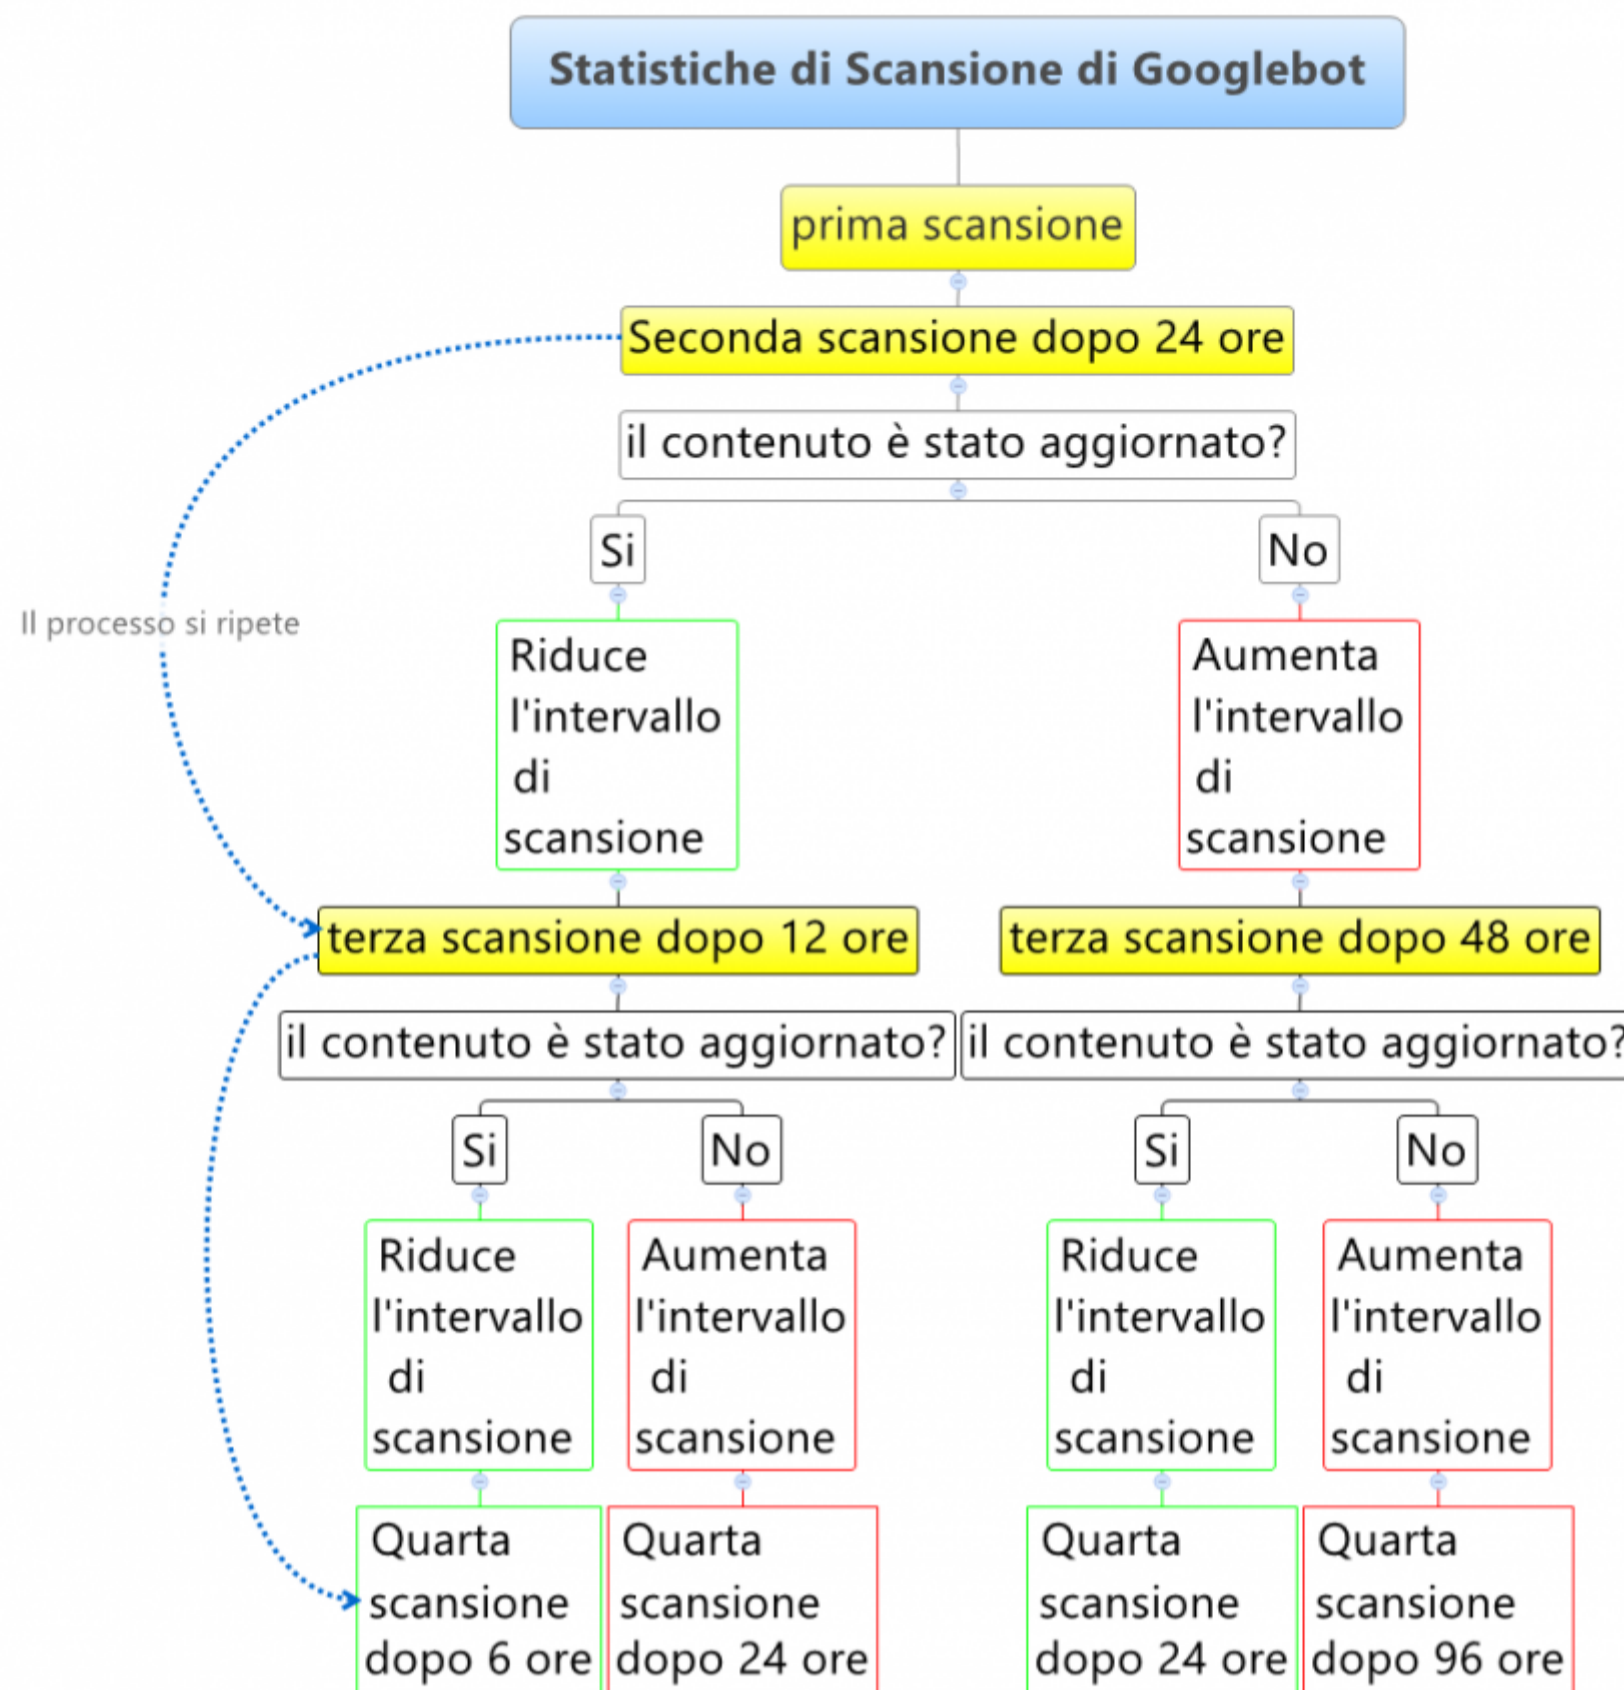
Statistiche di Scansione di Googlebot

prima scansione

Seconda scansione dopo 24 ore

il contenuto è stato aggiornato?

Si

No

Il processo si ripete

Riduce l'intervallo di scansione

Aumenta l'intervallo di scansione

terza scansione dopo 12 ore

terza scansione dopo 48 ore

il contenuto è stato aggiornato?

il contenuto è stato aggiornato?

Si

No

Si

No

Riduce l'intervallo di scansione

Aumenta l'intervallo di scansione

Riduce l'intervallo di scansione

Aumenta l'intervallo di scansione

Quarta scansione dopo 6 ore

Quarta scansione dopo 24 ore

Quarta scansione dopo 24 ore

Quarta scansione dopo 96 ore